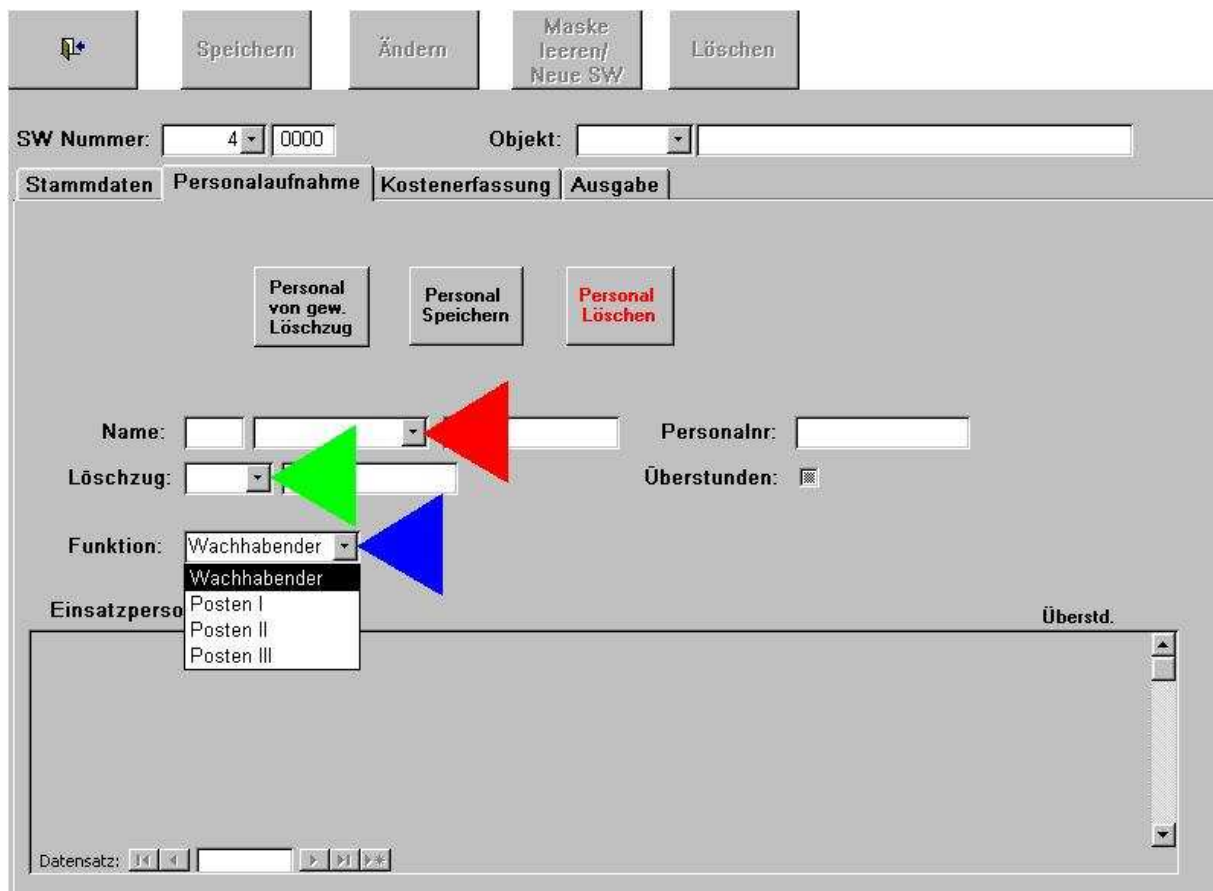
Speichern

Ändern

Maske leeren/ Neue SW

Löschen

SW Nummer: 4 0000

Objekt:

Stammdaten | Personalaufnahme | Kostenerfassung | Ausgabe

Personal von gew. Löschzug

Personal Speichern

Personal Löschen

Name:

Personalnr:

Löschzug:

Überstunden:

Funktion: Wachhabender

Wachhabender
Posten I
Posten II
Posten III

Einsatzperso

Überstd.

Datensatz: